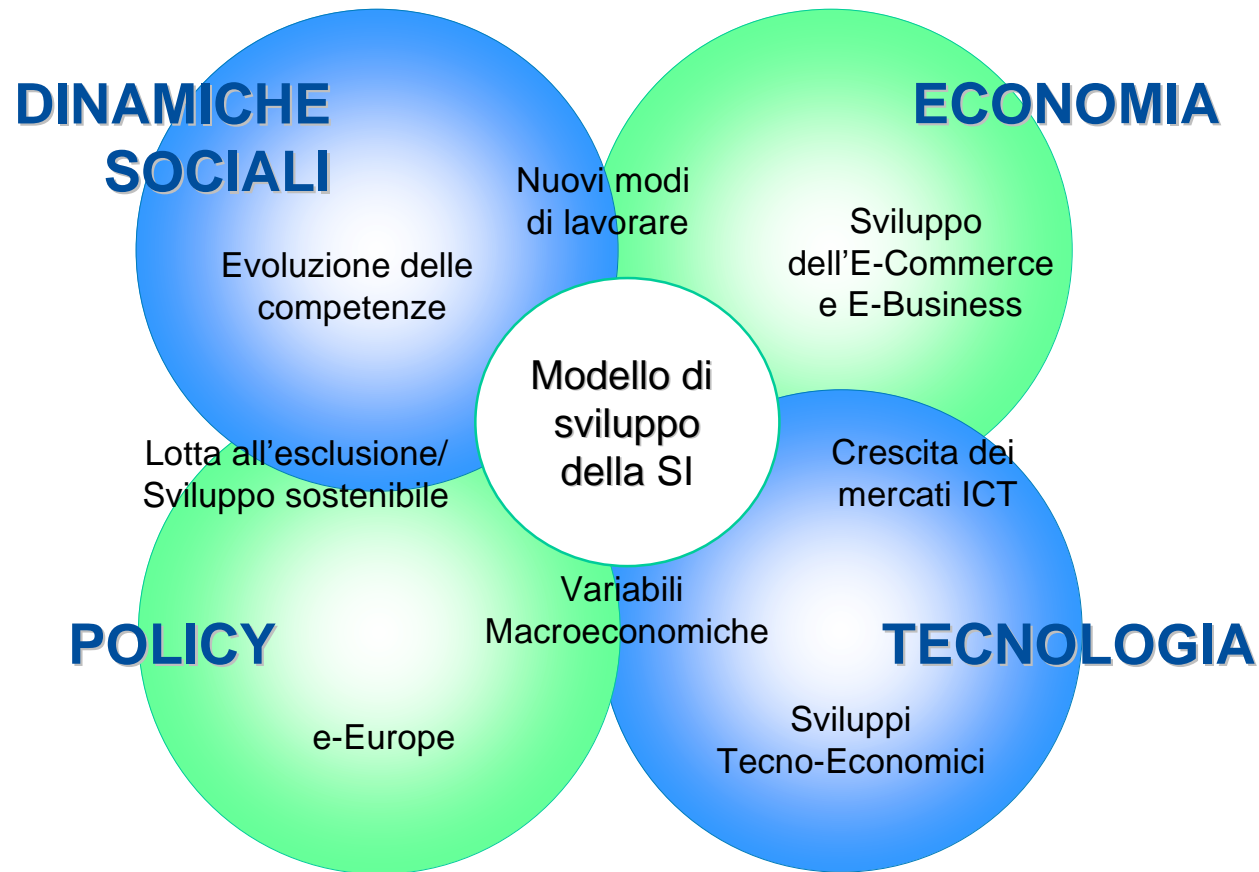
DINAMICHE SOCIALI

ECONOMIA

Nuovi modi di lavorare

Evoluzione delle competenze

Sviluppo dell’E-Commerce e E-Business

Modello di sviluppo della SI

Lotta all’esclusione/ Sviluppo sostenibile

Crescita dei mercati ICT

Variabili Macroeconomiche

POLICY

TECNOLOGIA

e-Europe

Sviluppi Tecno-Economici